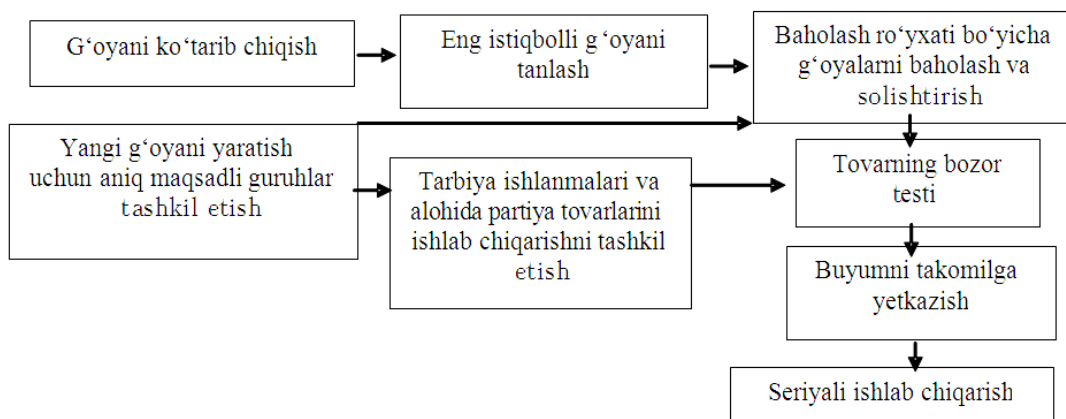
G‘oyani ko‘tarib chiqish

Eng istiqbolli g ‘oyani tanlash

Baholash ro‘yxati bo‘yicha g‘oyalarni baholash va solishtirish

Yangi g‘oyani yaratish uchun aniq maqsadli guruhlar tashkil etish

Tarbiya ishlanmalari va alohida partiya tovarlarini ishlab chiqarishni tashkil etish

Tovarning bozor testi

Buyumni takomilga yetkazish

Seriyali ishlab chiqarish